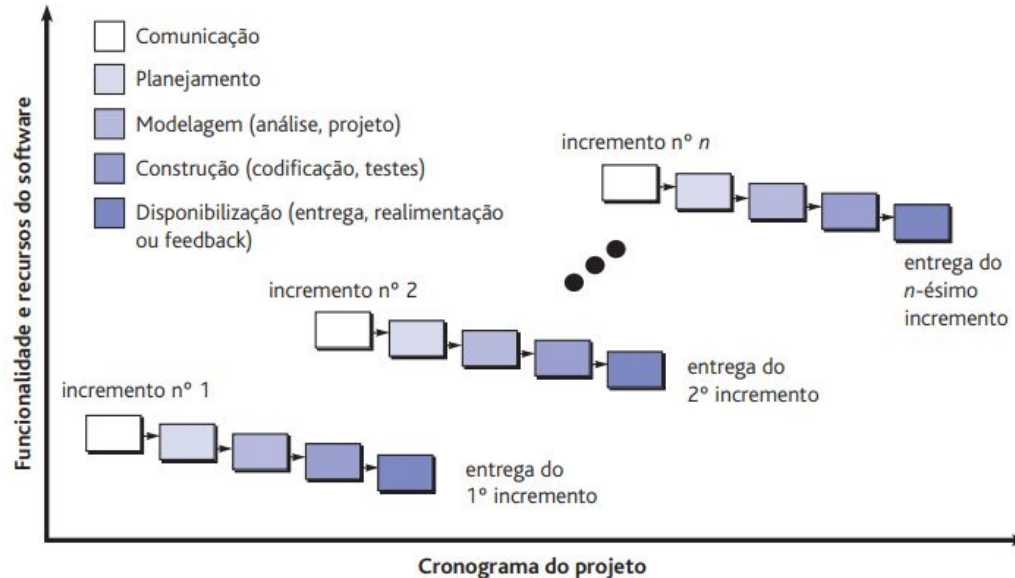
Funcionalidade e recursos do software

Comunicação
Planejamento
Modelagem (análise, projeto)
Construção (codificação, testes)
Disponibilização (entrega, realimentação ou feedback)

incremento nº *n*

entrega do *n*-ésimo incremento

incremento nº 2

entrega do 2º incremento

incremento nº 1

entrega do 1º incremento

Cronograma do projeto